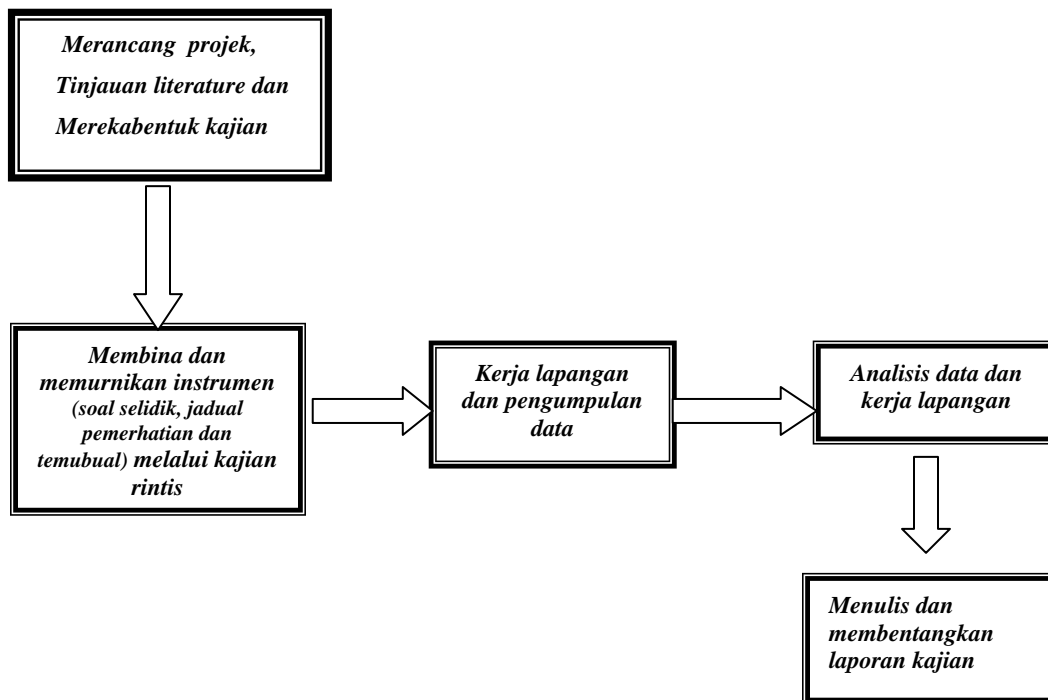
Merancang projek,
Tinjauan literature dan
Merekabentuk kajian

Membina dan memurnikan instrumen (soal selidik, jadual pemerhatian dan temubual) melalui kajian rintis

Kerja lapangan dan pengumpulan data

Analisis data dan kerja lapangan

Menulis dan membentangkan laporan kajian